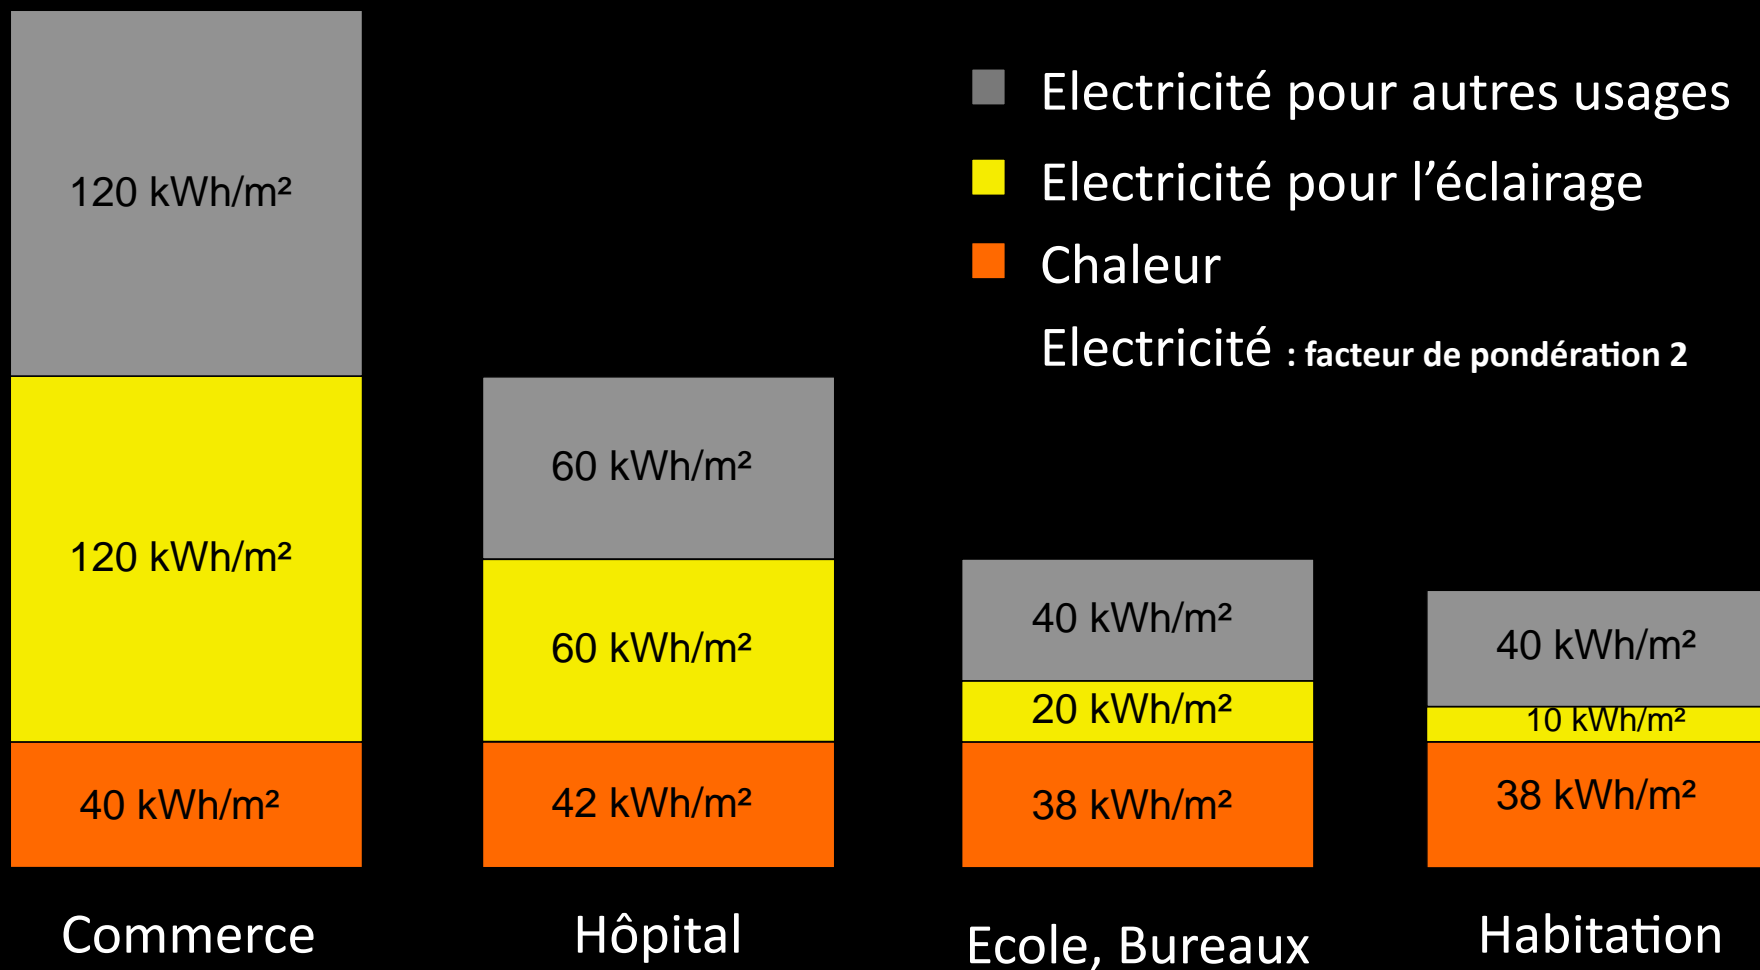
Electricité pour autres usages

Electricité pour l'éclairage

Chaleur

Electricité : facteur de pondération 2

120 kWh/m²

120 kWh/m²

40 kWh/m²

Commerce

60 kWh/m²

60 kWh/m²

42 kWh/m²

Hôpital

40 kWh/m²

20 kWh/m²

38 kWh/m²

Ecole, Bureaux

40 kWh/m²

10 kWh/m²

38 kWh/m²

Habitation